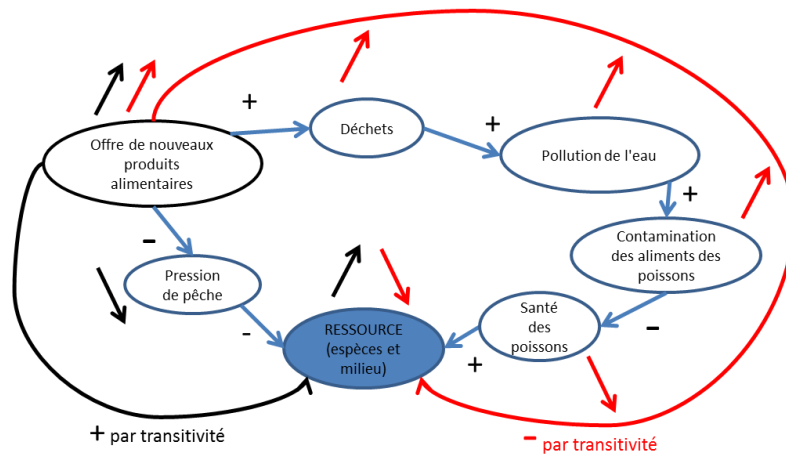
Offre de nouveaux produits alimentaires

+

Déchets

+

Pollution de l'eau

+

Contamination des aliments des poissons

−

Pression de pêche

−

RESSOURCE (espèces et milieu)

Santé des poissons

−

+

+ par transitivité

− par transitivité